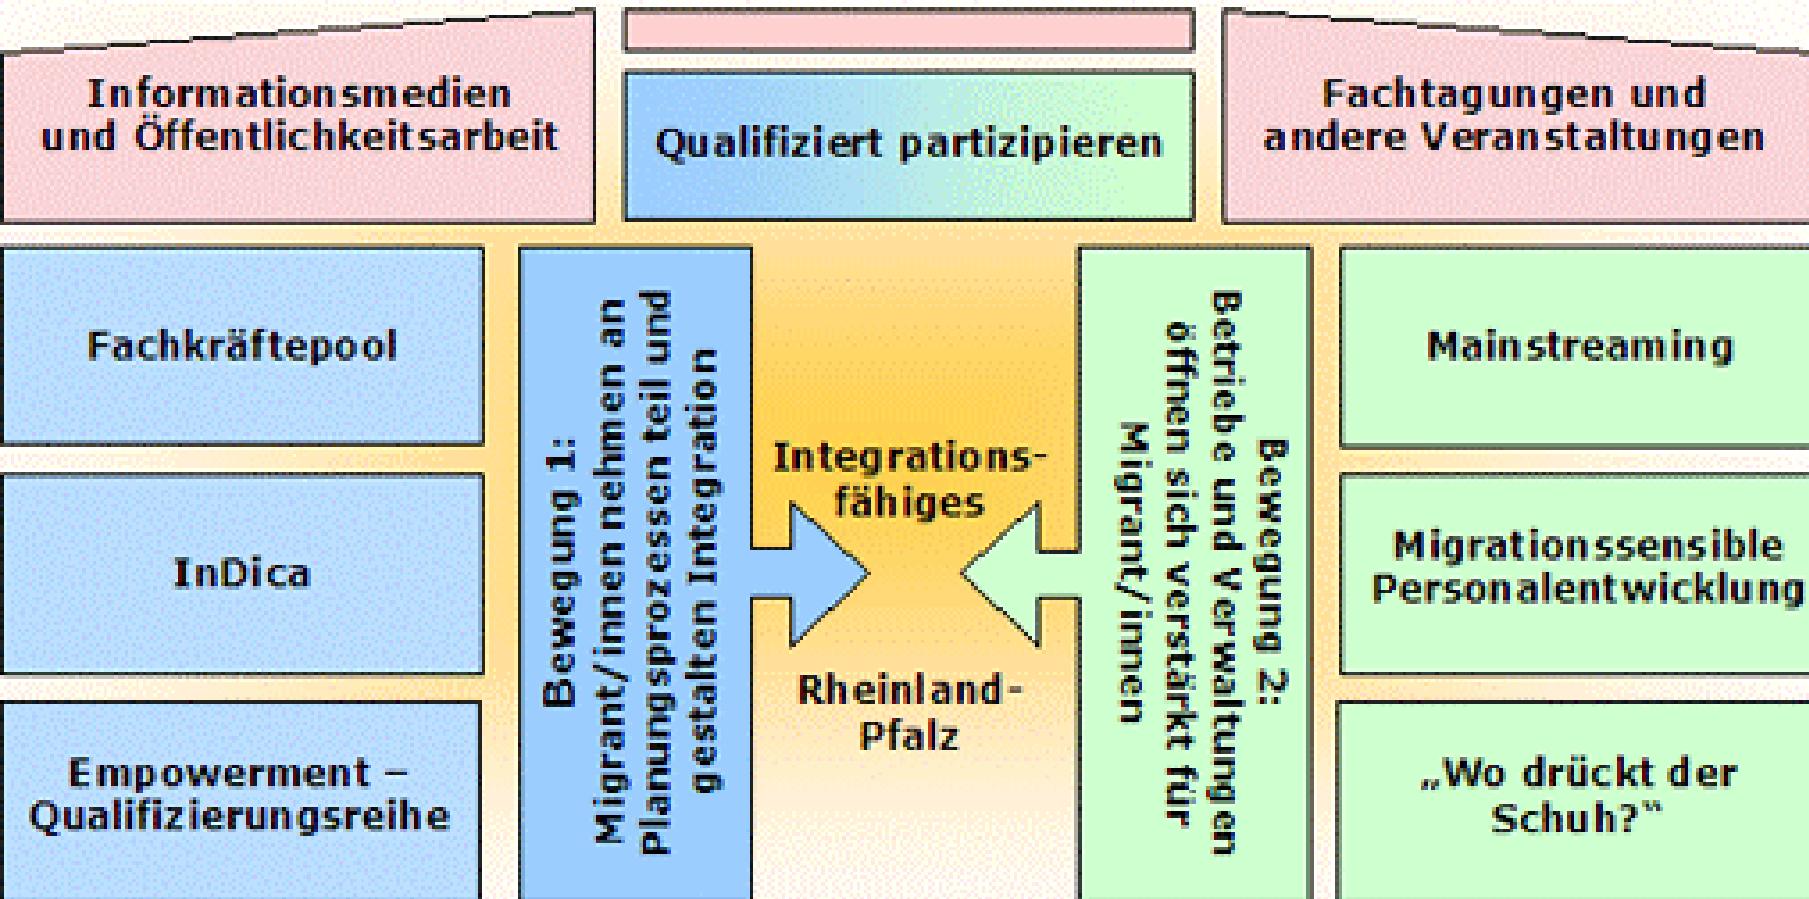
Informationsmedien und Öffentlichkeitsarbeit

Qualifiziert partizipieren

Fachtagungen und andere Veranstaltungen

Fachkräftepool

InDica

Empowerment – Qualifizierungsreihe

Bewegung 1: Migrant/innen nehmen an Planungsprozessen teil und gestalten Integration

Integrations-fähiges

Rheinland-Pfalz

Bewegung 2: Betriebe und Verwaltungen öffnen sich verstärkt für Migrant/innen

Mainstreaming

Migrationssensible Personalentwicklung

„Wo drückt der Schuh?"